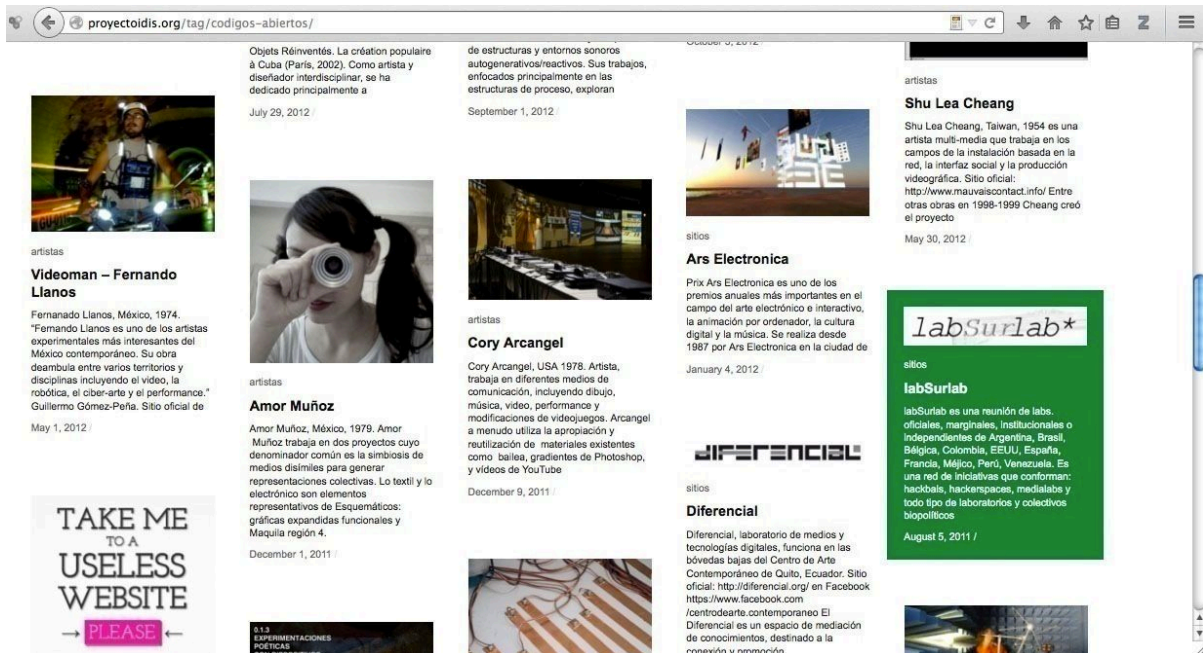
proyectoidis.org/tag/codigos-abiertos/

artistas

Videoman – Fernando Llanos

Fernando Llanos, México, 1974. "Fernando Llanos es uno de los artistas experimentales más interesantes del México contemporáneo. Su obra deambula entre varios territorios y disciplinas incluyendo el video, la robótica, el ciber-arte y el performance." Guillermo Gómez-Peña. Sitio oficial de

May 1, 2012 /

TAKE ME TO A USELESS WEBSITE → PLEASE ←

Objets Réinventés. La création populaire à Cuba (Paris, 2002). Como artista y diseñador interdisciplinar, se ha dedicado principalmente a

July 29, 2012 /

artistas

Amor Muñoz

Amor Muñoz, México, 1979. Amor Muñoz trabaja en dos proyectos cuyo denominador común es la simbiosis de medios disímiles para generar representaciones colectivas. Lo textil y lo electrónico son elementos representativos de Esquemáticos: gráficas expandidas funcionales y Maquila región 4.

December 1, 2011 /

0.1.3 EXPERIMENTACIONES POÉTICAS

de estructuras y entornos sonoros autogenerativos/reactivos. Sus trabajos, enfocados principalmente en las estructuras de proceso, exploran

September 1, 2012 /

artistas

Cory Arcangel

Cory Arcangel, USA 1978. Artista, trabaja en diferentes medios de comunicación, incluyendo dibujo, música, video, performance y modificaciones de videojuegos. Arcangel a menudo utiliza la apropiación y reutilización de materiales existentes como bailea, gradientes de Photoshop, y vídeos de YouTube

December 9, 2011 /

October 3, 2012

sitios

Ars Electronica

Prix Ars Electronica es uno de los premios anuales más importantes en el campo del arte electrónico e interactivo, la animación por ordenador, la cultura digital y la música. Se realiza desde 1987 por Ars Electronica en la ciudad de

January 4, 2012 /

diferencial

sitios

Diferencial

Diferencial, laboratorio de medios y tecnologías digitales, funciona en las bóvedas bajas del Centro de Arte Contemporáneo de Quito, Ecuador. Sitio oficial: http://diferencial.org/ en Facebook https://www.facebook.com /centrodearte.contemporaneo El Diferencial es un espacio de mediación de conocimientos, destinado a la conexión y promoción

artistas

Shu Lea Cheang

Shu Lea Cheang, Taiwan, 1954 es una artista multi-media que trabaja en los campos de la instalación basada en la red, la interfaz social y la producción videográfica. Sitio oficial: http://www.mauvaiscontact.info/ Entre otras obras en 1998-1999 Cheang creó el proyecto

May 30, 2012 /

labSurlab*

sitios

labSurlab

labSurlab es una reunión de labs. oficiales, marginales, institucionales o independientes de Argentina, Brasil, Bélgica, Colombia, EEUU, España, Francia, Méjico, Perú, Venezuela. Es una red de iniciativas que conforman: hackbals, hackerspaces, medialabs y todo tipo de laboratorios y colectivos biopolíticos

August 5, 2011 /